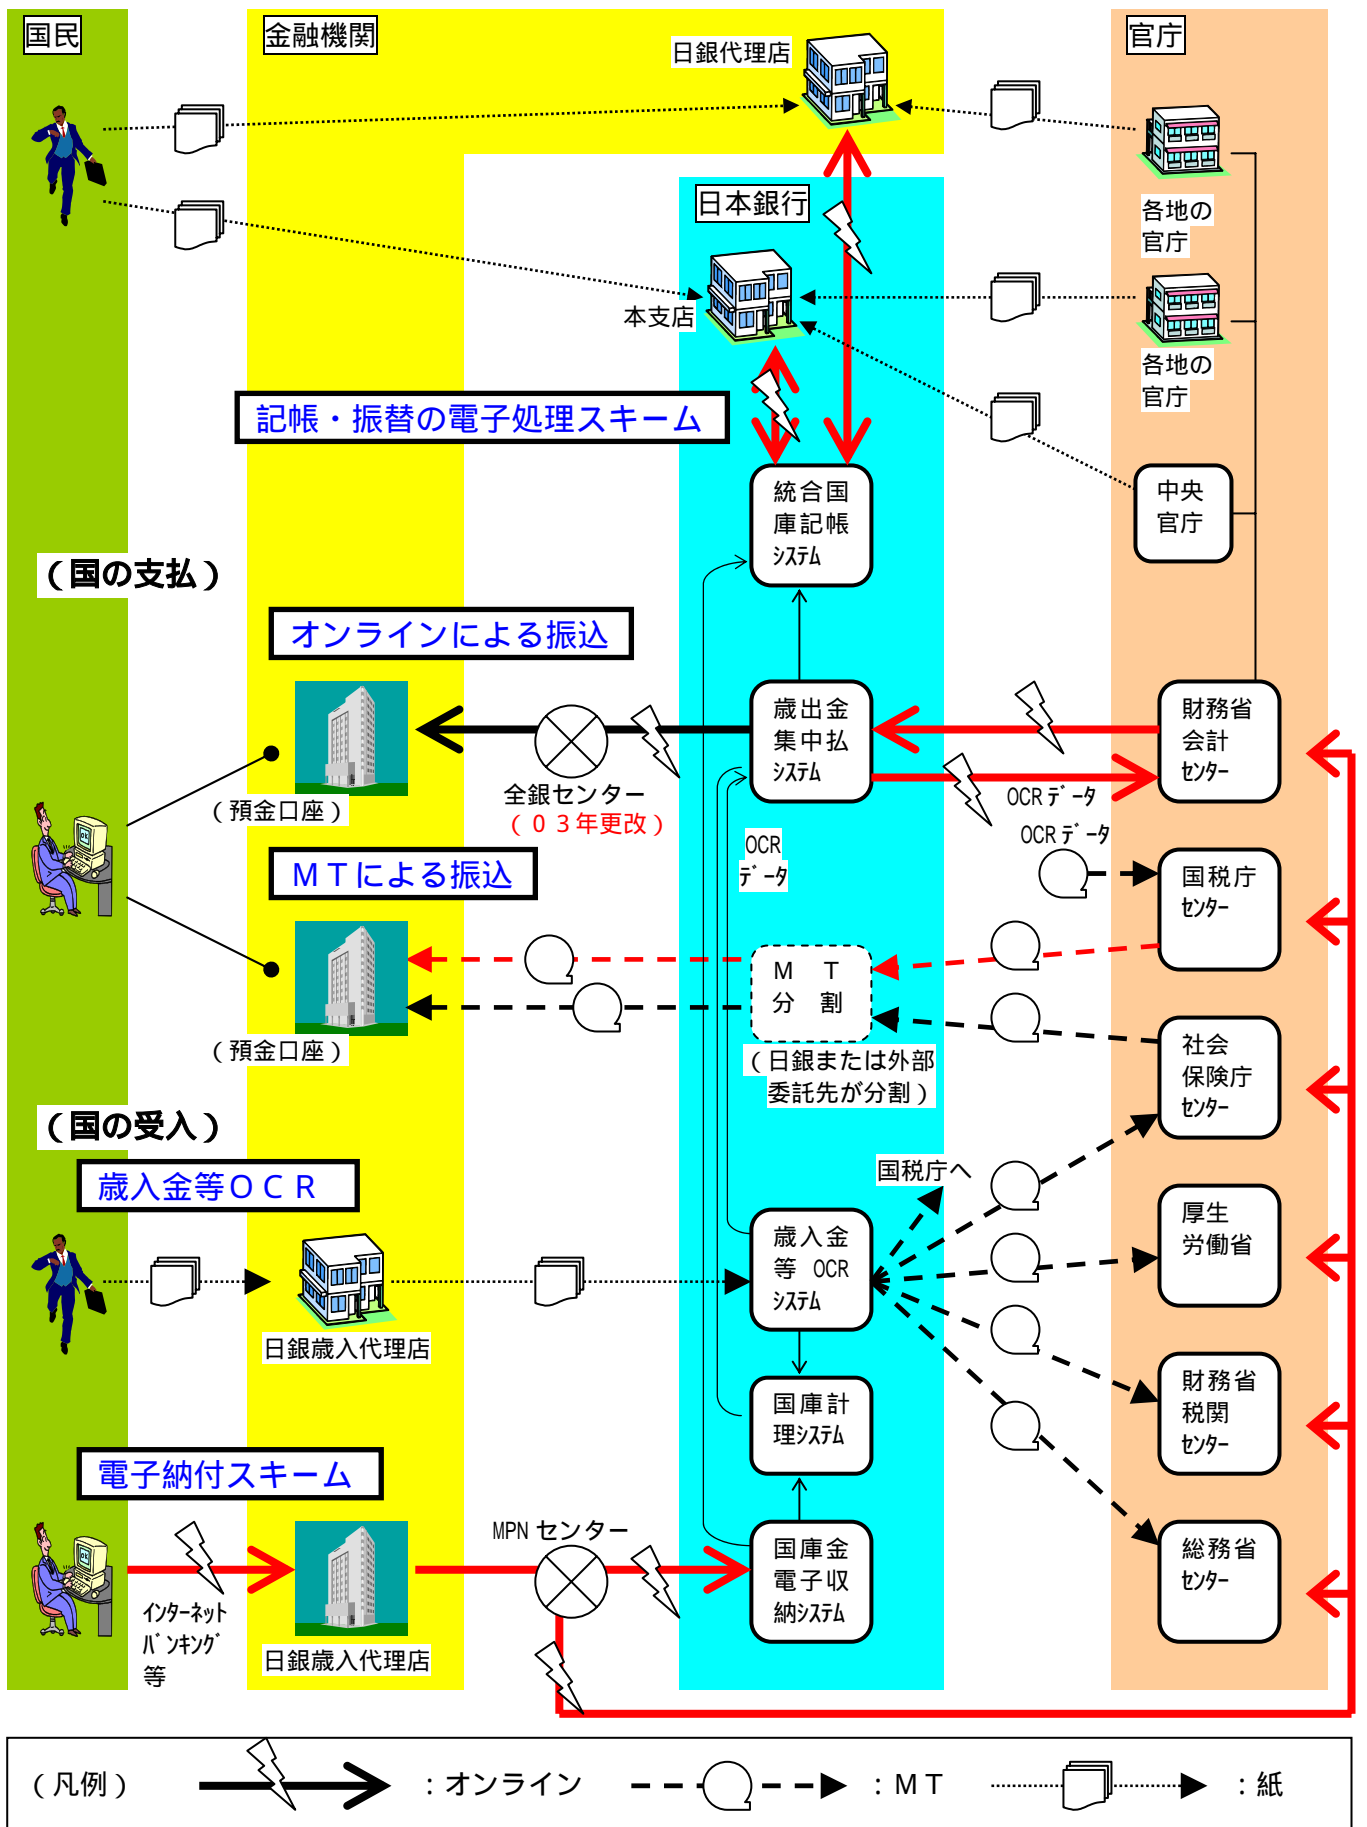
国民

金融機関

日銀代理店

官庁

日本銀行

各地の官庁

本支店

各地の官庁

記帳・振替の電子処理スキーム

統合国庫記帳システム

中央官庁

（国の支払）

オンラインによる振込

歳出金集中払システム

財務省会計センター

（預金口座）

全銀センター
（０３年更改）

OCRデータ

OCRデータ

OCRデータ

ＭＴによる振込

国税庁センター

ＭＴ分割

（日銀または外部委託先が分割）

社会保険庁センター

（預金口座）

（国の受入）

歳入金等ＯＣＲ

国税庁へ

歳入金等 OCRシステム

厚生労働省

日銀歳入代理店

国庫計理システム

財務省税関センター

電子納付スキーム

MPN センター

国庫金電子収納システム

総務省センター

インターネットバンキング等

日銀歳入代理店

（凡例） ：オンライン ：ＭＴ ：紙